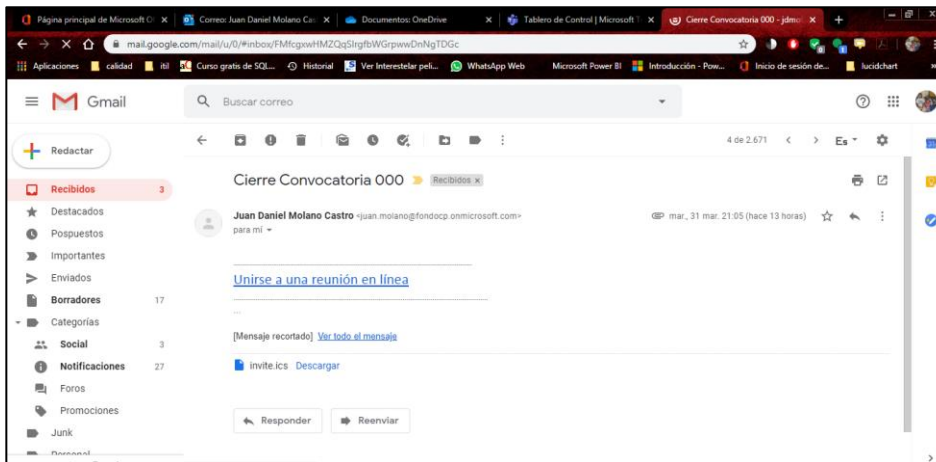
Página principal de Microsoft O | Correo: Juan Daniel Molano Ca | Documentos: OneDrive | Tablero de Control | Microsoft | Cierre Convocatoria 000 - jdmo

mail.google.com/mail/u/0/#inbox/FMfcgxwHMZQqSlrgfbWGrpwwDnNgTDGc

Aplicaciones | calidad | itil | Curso gratis de SQL... | Historial | Ver Interestelar peli... | WhatsApp Web | Microsoft Power BI | Introducción - Pow... | Inicio de sesión de... | lucidchart

Gmail

Buscar correo

Redactar

Recibidos 3
Destacados
Pospuestos
Importantes
Enviados
Borradores 17
Categorías
Social 3
Notificaciones 27
Foros
Promociones
Junk
Personal

4 de 2.671

Es

Cierre Convocatoria 000 Recibidos x

Juan Daniel Molano Castro <juan.molano@fondocp.onmicrosoft.com>
para mí

mar., 31 mar. 21:05 (hace 13 horas)

Unirse a una reunión en línea

...

[Mensaje recortado] Ver todo el mensaje

invite.ics Descargar

Responder

Reenviar